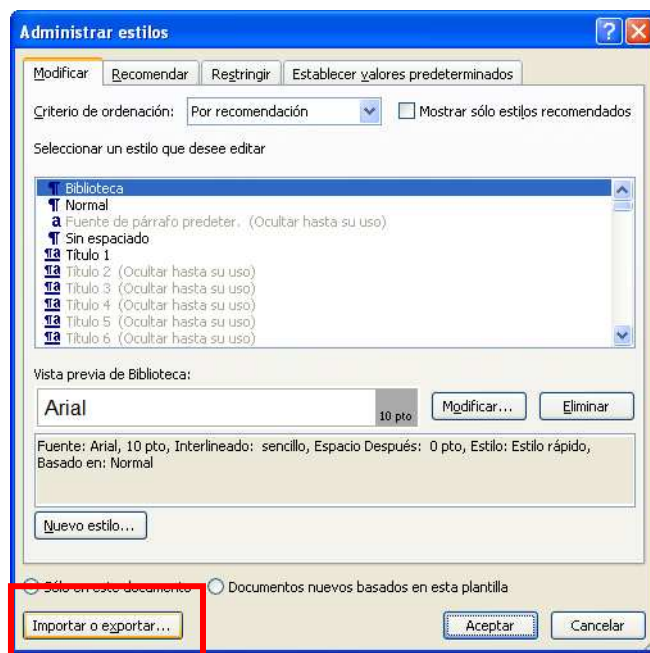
Administrar estilos

Modificar | Recomendar | Restringir | Establecer valores predeterminados

Criterio de ordenación: Por recomendación | Mostrar sólo estilos recomendados

Seleccionar un estilo que desee editar

¶ Biblioteca
¶ Normal
a Fuente de párrafo predeter. (Ocultar hasta su uso)
¶ Sin espaciado
¶a Título 1
¶a Título 2 (Ocultar hasta su uso)
¶a Título 3 (Ocultar hasta su uso)
¶a Título 4 (Ocultar hasta su uso)
¶a Título 5 (Ocultar hasta su uso)
¶a Título 6 (Ocultar hasta su uso)

Vista previa de Biblioteca:

Arial 10 pto

Modificar... Eliminar

Fuente: Arial, 10 pto, Interlineado: sencillo, Espacio Después: 0 pto, Estilo: Estilo rápido, Basado en: Normal

Nuevo estilo...

Sólo en este documento   Documentos nuevos basados en esta plantilla

Importar o exportar...   Aceptar   Cancelar